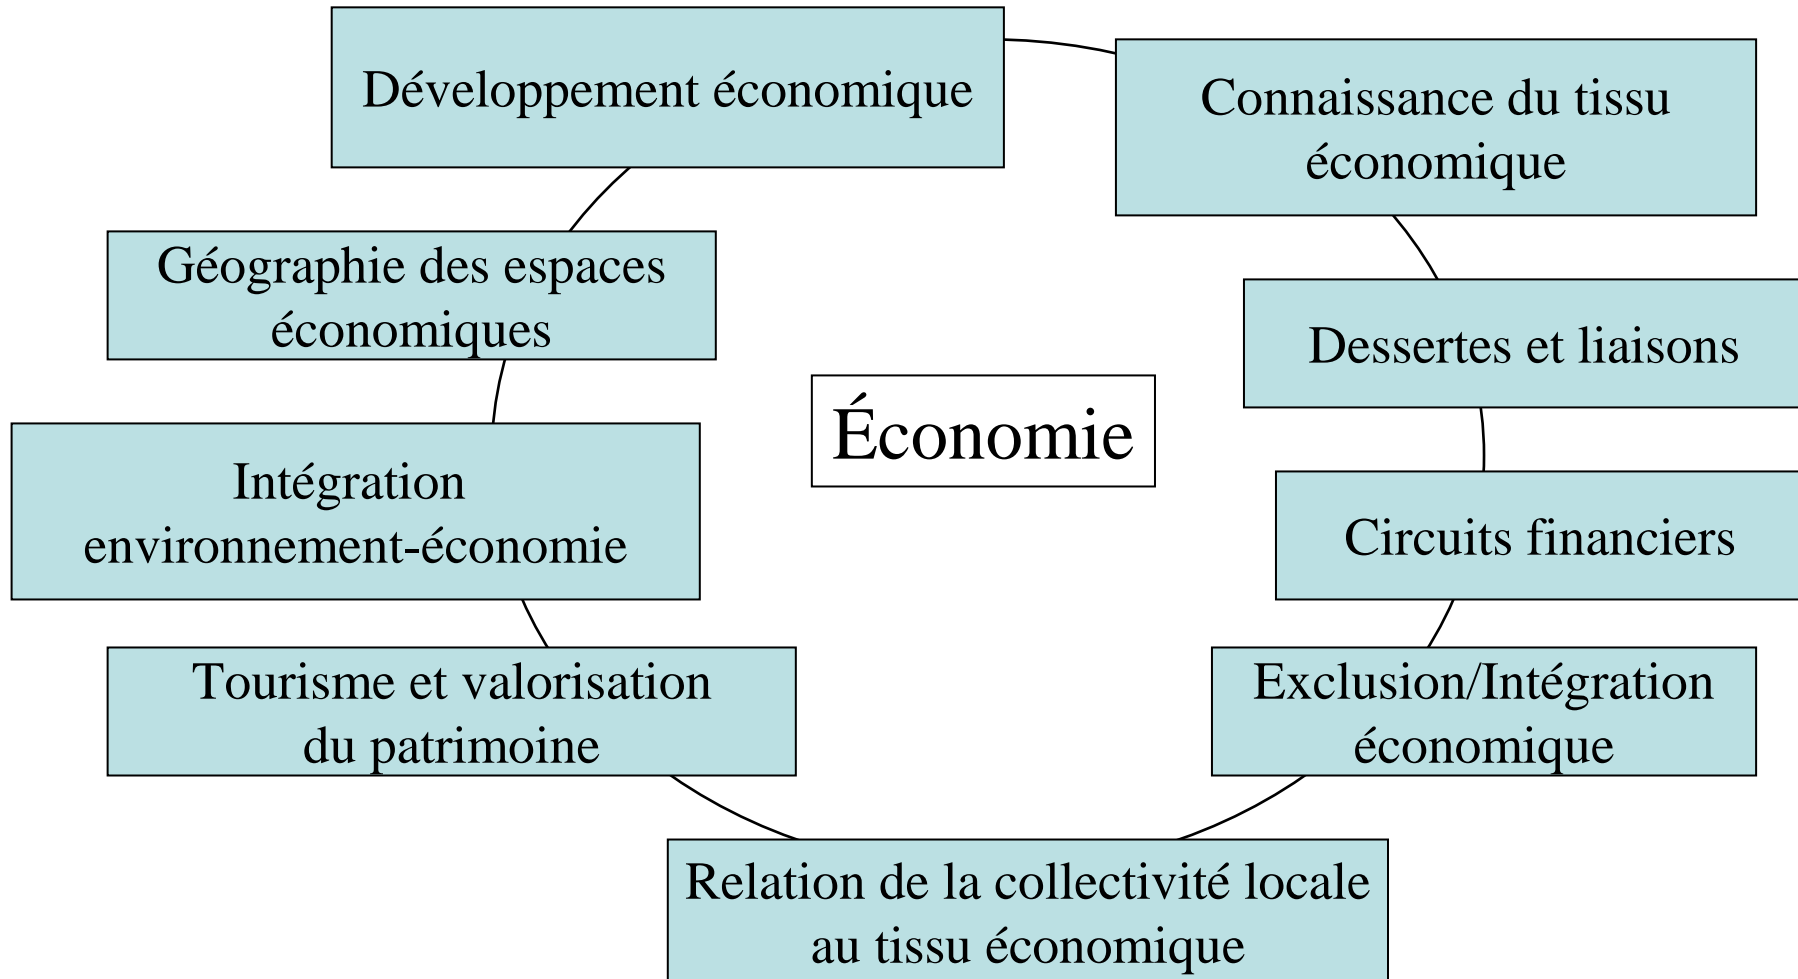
Économie

Développement économique

Connaissance du tissu économique

Dessertes et liaisons

Circuits financiers

Exclusion/Intégration économique

Relation de la collectivité locale au tissu économique

Tourisme et valorisation du patrimoine

Intégration environnement-économie

Géographie des espaces économiques